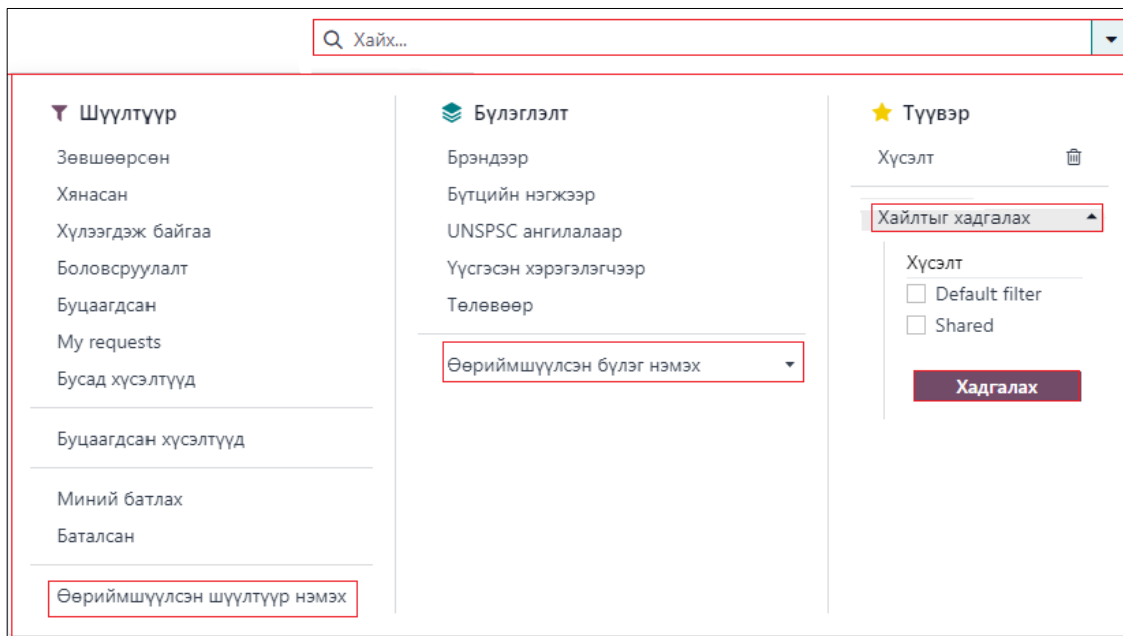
Хайх...

Шүүлтүүр

Зөвшөөрсөн

Хянасан

Хүлээгдэж байгаа

Боловсруулалт

Буцаагдсан

My requests

Бусад хүсэлтүүд

Буцаагдсан хүсэлтүүд

Миний батлах

Баталсан

Өөриймшүүлсэн шүүлтүүр нэмэх

Бүлэглэлт

Брэндээр

Бүтцийн нэгжээр

UNSPSC ангилалаар

Үүсгэсэн хэрэглэгчээр

Төлөвөөр

Өөриймшүүлсэн бүлэг нэмэх

Түүвэр

Хүсэлт

Хайлтыг хадгалах

Хүсэлт

Default filter

Shared

Хадгалах